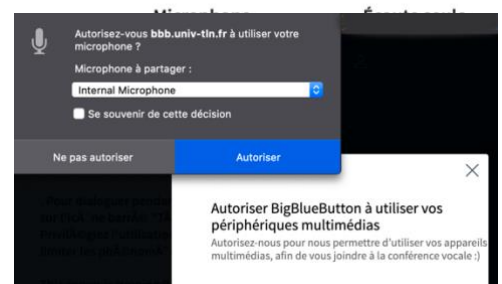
Autorisez-vous **bbb.univ-tln.fr** à utiliser votre microphone ?

Microphone à partager :

Internal Microphone

Se souvenir de cette décision

Ne pas autoriser

Autoriser

Microphone

Écoute seule

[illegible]

×

Autoriser BigBlueButton à utiliser vos périphériques multimédias

Autorisez-nous pour nous permettre d'utiliser vos appareils multimédias, afin de vous joindre à la conférence vocale :)